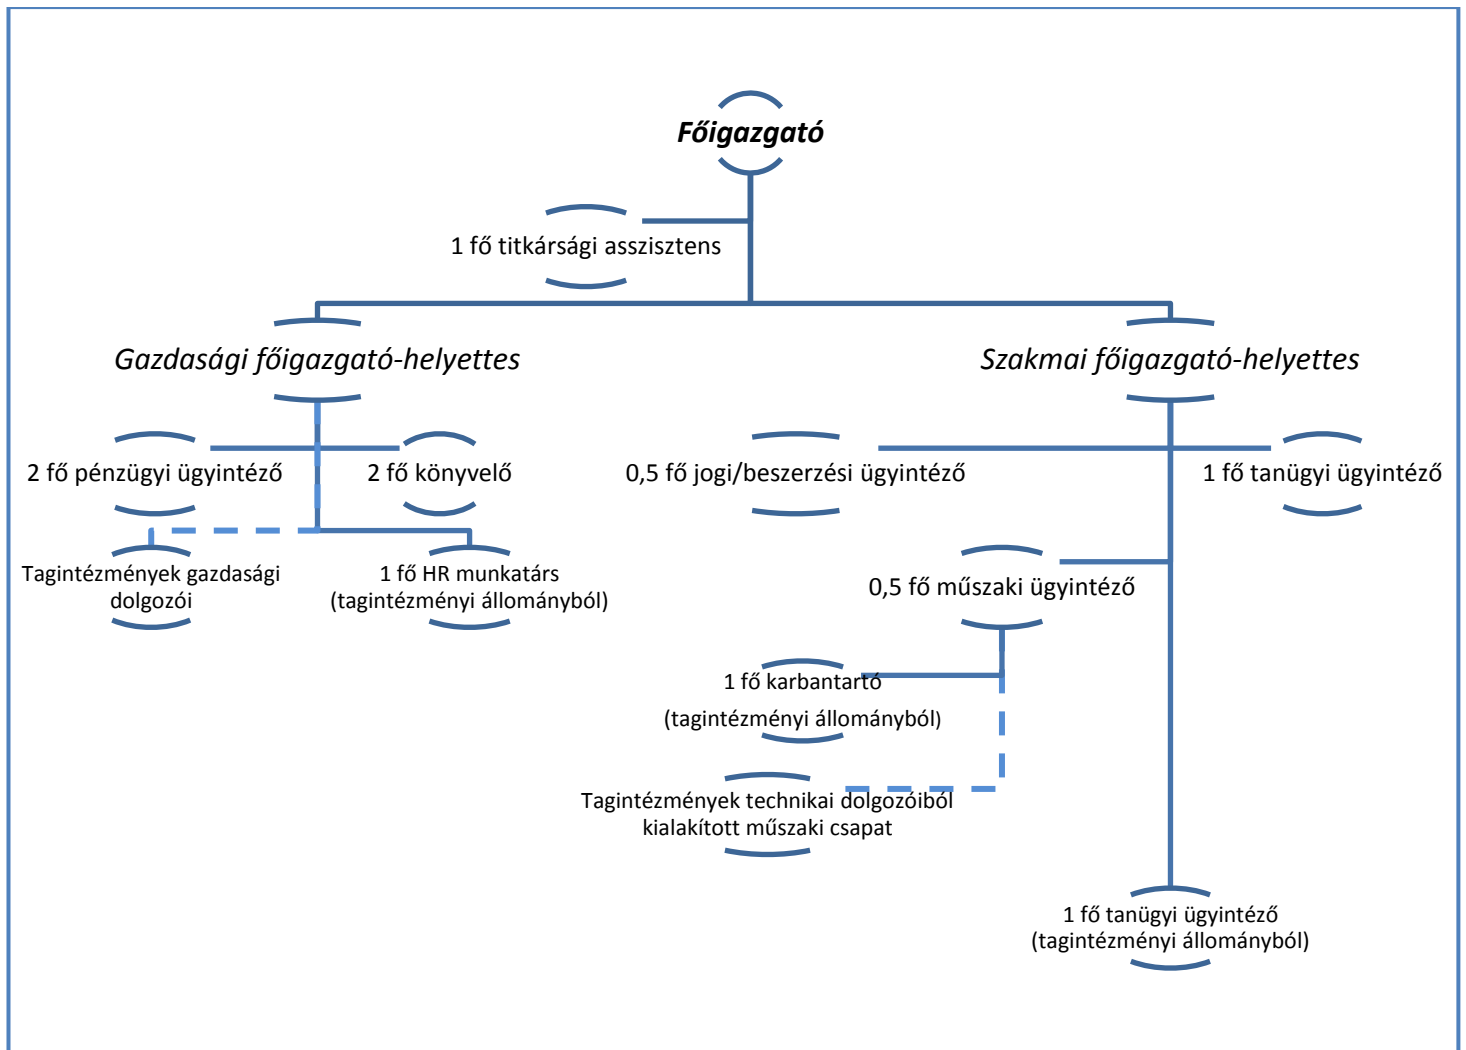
Főigazgató

1 fő titkársági asszisztens

Gazdasági főigazgató-helyettes

Szakmai főigazgató-helyettes

2 fő pénzügyi ügyintéző

2 fő könyvelő

0,5 fő jogi/beszerzési ügyintéző

1 fő tanügyi ügyintéző

Tagintézmények gazdasági dolgozói

1 fő HR munkatárs (tagintézményi állományból)

0,5 fő műszaki ügyintéző

1 fő karbantartó (tagintézményi állományból)

Tagintézmények technikai dolgozóiból kialakított műszaki csapat

1 fő tanügyi ügyintéző (tagintézményi állományból)